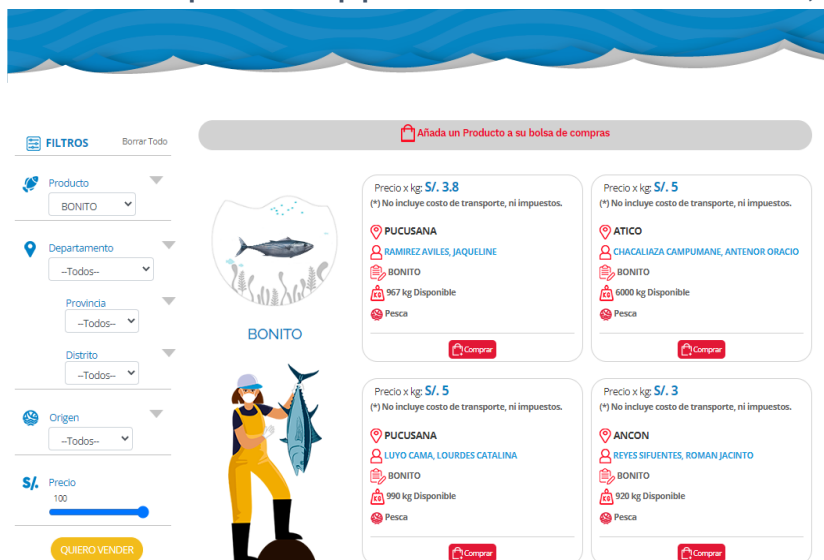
FILTROS
Borrar Todo

Producto
BONITO

Departamento
--Todos--

Provincia
--Todos--

Distrito
--Todos--

Origen
--Todos--

S/. Precio
100

QUIERO VENDER

Añada un Producto a su bolsa de compras

BONITO

Precio x kg: S/. 3.8
(*) No incluye costo de transporte, ni impuestos.
PUCUSANA
RAMIREZ AVILES, JAQUELINE
BONITO
967 kg Disponible
Pesca
Comprar

Precio x kg: S/. 5
(*) No incluye costo de transporte, ni impuestos.
ATICO
CHACALIAZA CAMPUMANE, ANTENOR ORACIO
BONITO
6000 kg Disponible
Pesca
Comprar

Precio x kg: S/. 5
(*) No incluye costo de transporte, ni impuestos.
PUCUSANA
LUYO CAMA, LOURDES CATALINA
BONITO
990 kg Disponible
Pesca
Comprar

Precio x kg: S/. 3
(*) No incluye costo de transporte, ni impuestos.
ANCON
REYES SIFUENTES, ROMAN JACINTO
BONITO
920 kg Disponible
Pesca
Comprar